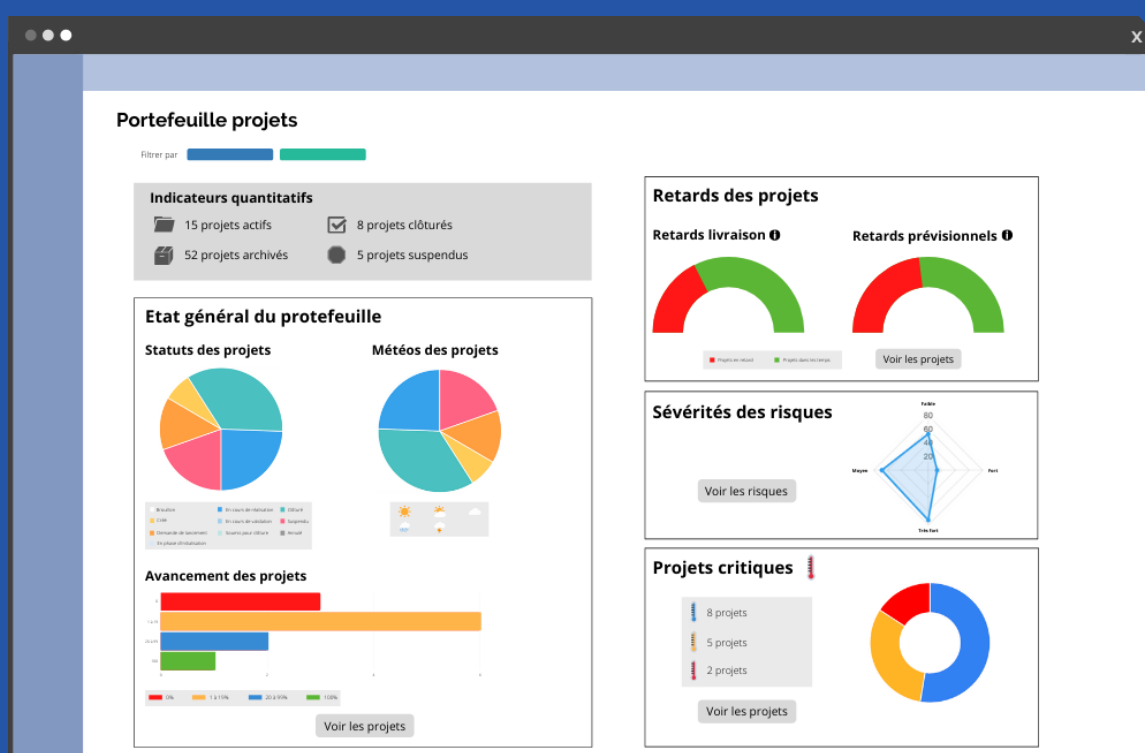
x

Portefeuille projets

Filtrer par

Indicateurs quantitatifs
15 projets actifs
8 projets clôturés
52 projets archivés
5 projets suspendus

Etat général du protefeuille

Statuts des projets

Météos des projets

Brouillon
Créé
Demande de lancement
En phase d'évaluation
En cours de réalisation
En cours de validation
Soumis pour clôture
Clôturé
Suspendu
Annulé

Avancement des projets

0%
1 à 19%
20 à 99%
100%

Voir les projets

Retards des projets

Retards livraison

Retards prévisionnels

Projets en retard
Projets dans les temps

Voir les projets

Sévérités des risques

Faible
80
60
40
20
Moyen
Fort
Très fort

Voir les risques

Projets critiques

8 projets
5 projets
2 projets

Voir les projets